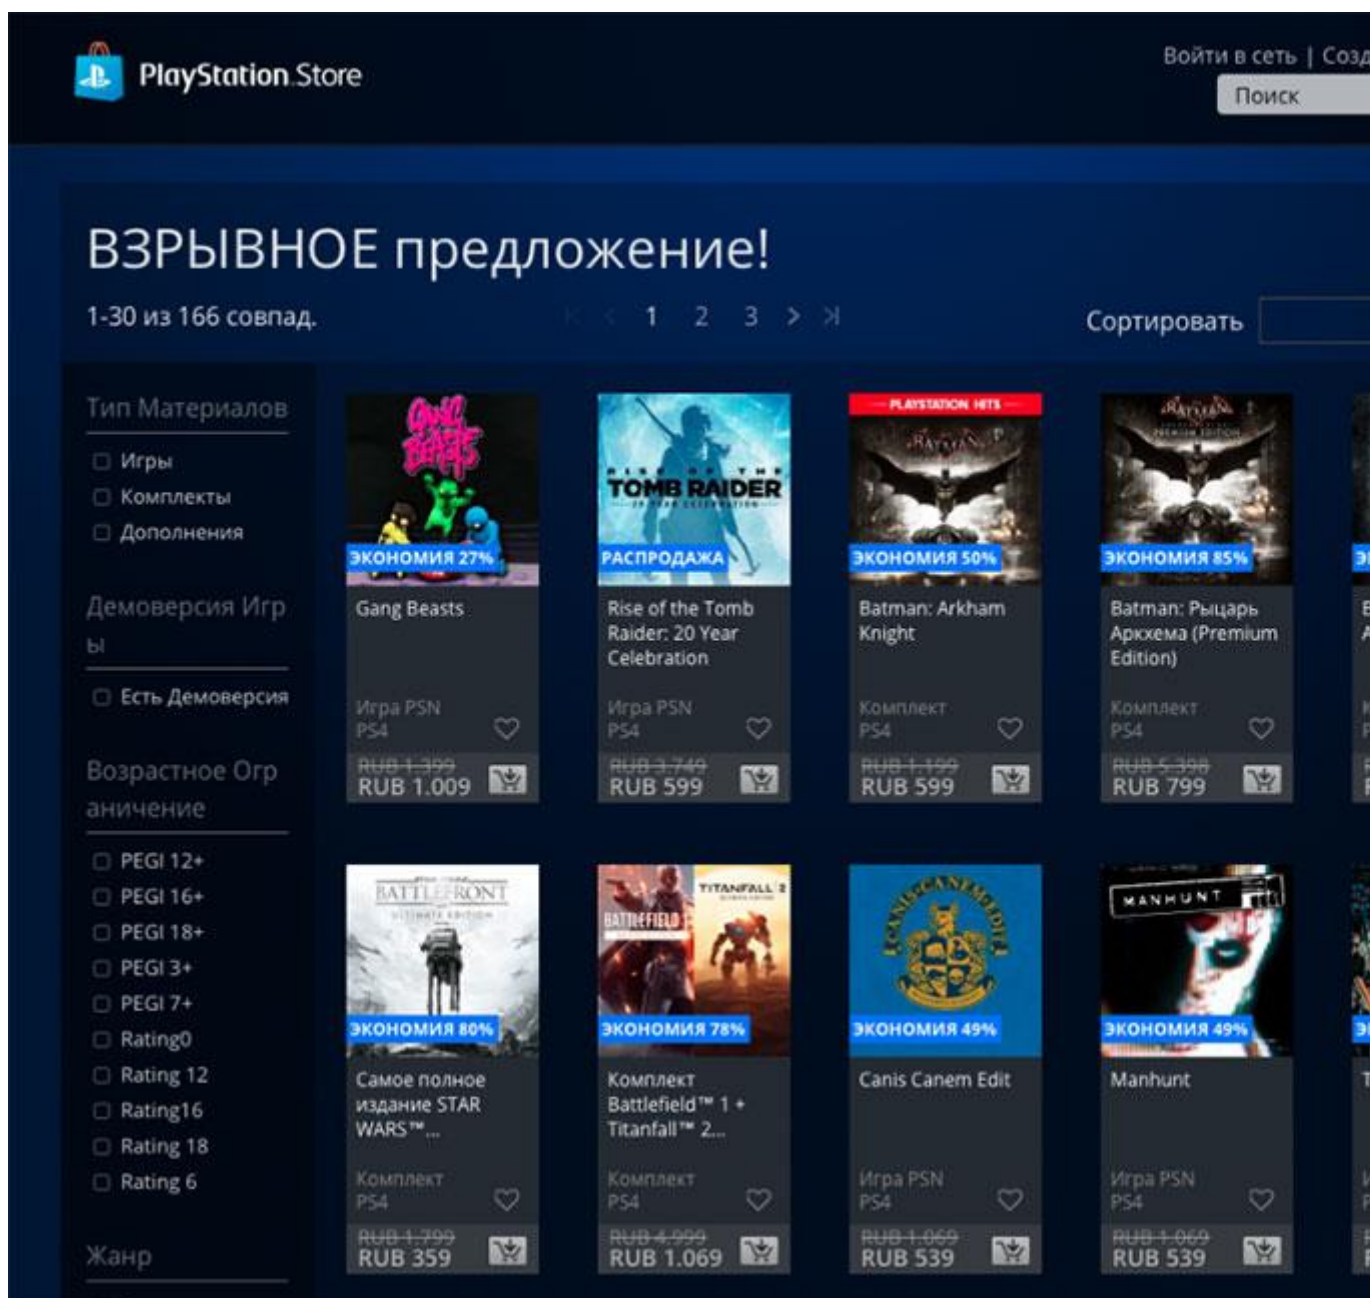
PlayStation Store

Войти в сеть | Созд

Поиск

ВЗРЫВНОЕ предложение!

1-30 из 166 совпад.

1 2 3

Сортировать

Тип Материалов

Игры

Комплекты

Дополнения

Демоверсия Игры

Есть Демоверсия

Возрастное Ограничение

PEGI 12+

PEGI 16+

PEGI 18+

PEGI 3+

PEGI 7+

Rating0

Rating 12

Rating16

Rating 18

Rating 6

Жанр

ЭКОНОМИЯ 27%

Gang Beasts

Игра PSN
PS4

~~RUB 1.399~~
RUB 1.009

TOMB RAIDER

РАСПРОДАЖА

Rise of the Tomb Raider: 20 Year Celebration

Игра PSN
PS4

~~RUB 3.749~~
RUB 599

PLAYSTATION HITS

ЭКОНОМИЯ 50%

Batman: Arkham Knight

Комплект
PS4

~~RUB 1.199~~
RUB 599

ЭКОНОМИЯ 85%

Batman: Рыцарь Аркхема (Premium Edition)

Комплект
PS4

~~RUB 5.398~~
RUB 799

BATTLEFRONT

ЭКОНОМИЯ 80%

Самое полное издание STAR WARS™...

Комплект
PS4

~~RUB 1.799~~
RUB 359

TITANFALL 2

BATTLEFIELD

ЭКОНОМИЯ 78%

Комплект Battlefield™ 1 + Titanfall™ 2...

Комплект
PS4

~~RUB 4.999~~
RUB 1.069

CANIS CANEM EDIT

ЭКОНОМИЯ 49%

Canis Canem Edit

Игра PSN
PS4

~~RUB 1.069~~
RUB 539

MANHUNT

ЭКОНОМИЯ 49%

Manhunt

Игра PSN
PS4

~~RUB 1.069~~
RUB 539